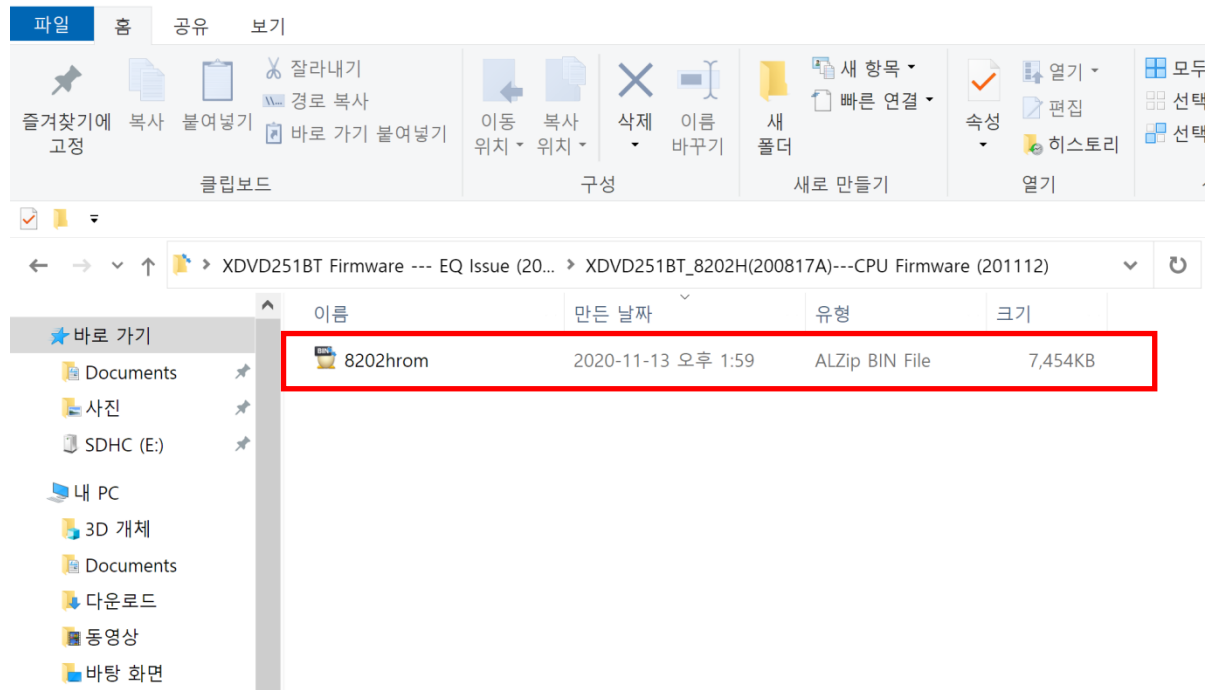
파일 홈 공유 보기

즐겨찾기에 고정 복사 붙여넣기 잘라내기 경로 복사 바로 가기 붙여넣기
클립보드

이동 위치 복사 위치 삭제 이름 바꾸기
구성

새 폴더 새 항목 빠른 연결
새로 만들기

속성 열기 편집 히스토리
열기

모두 선택 선택

> XDVD251BT Firmware --- EQ Issue (20... > XDVD251BT_8202H(200817A)---CPU Firmware (201112)

바로 가기
Documents
사진
SDHC (E:)
내 PC
3D 개체
Documents
다운로드
동영상
바탕 화면

| 이름 | 만든 날짜 | 유형 | 크기 |
|---|---|---|---|
| 8202hrom | 2020-11-13 오후 1:59 | ALZip BIN File | 7,454KB |